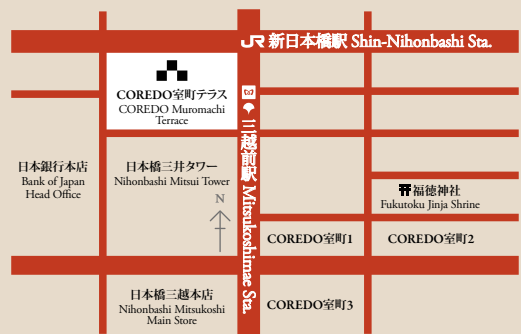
JR 新日本橋駅 Shin-Nihonbashi Sta.

COREDO室町テラス
COREDO Muromachi Terrace

三越前駅 Mitsukoshimae Sta.

日本銀行本店
Bank of Japan Head Office

日本橋三井タワー
Nihonbashi Mitsui Tower

N

福徳神社
Fukutoku Jinja Shrine

COREDO室町1

COREDO室町2

日本橋三越本店
Nihonbashi Mitsukoshi Main Store

COREDO室町3